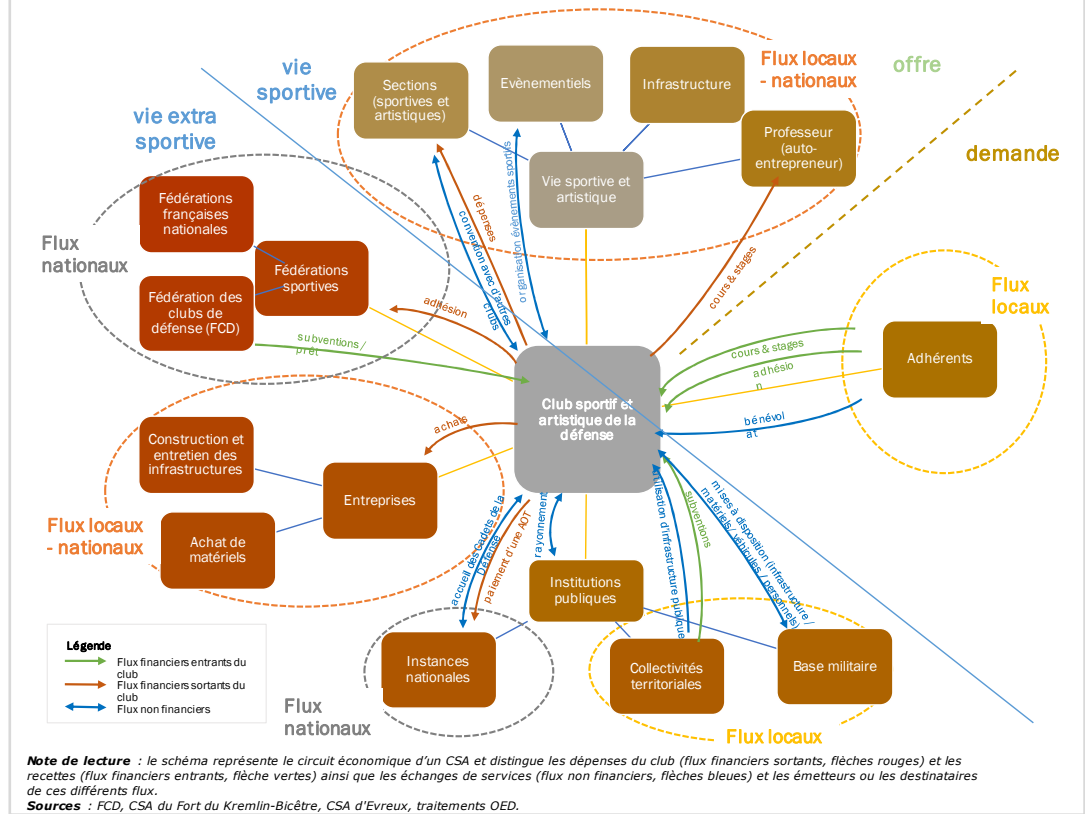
vie sportive

vie extra sportive

Flux locaux - nationaux

offre

demande

Sections (sportives et artistiques)

Evènementiels

Infrastructure

Professeur (auto-entrepreneur)

Vie sportive et artistique

Fédérations françaises nationales

Flux nationaux

Fédérations sportives

Fédération des clubs de défense (FCD)

dépenses

convention avec d'autres clubs

organisation évènements sportifs

cours & stages

Flux locaux

adhésion

subventions / prêt

Adhérents

cours & stages

adhésion

bénévolat

Club sportif et artistique de la défense

achats

Construction et entretien des infrastructures

Entreprises

Achat de matériels

Flux locaux - nationaux

accueil de cadets de la défense

paiement d'une AOT

rayonnement

utilisation d'infrastructure publique

subventions

mises à disposition (infrastructure / matériels, véhicules, personnels)

Institutions publiques

Instances nationales

Collectivités territoriales

Base militaire

Flux nationaux

Flux locaux

Légende

Flux financiers entrants du club

Flux financiers sortants du club

Flux non financiers

Note de lecture : le schéma représente le circuit économique d'un CSA et distingue les dépenses du club (flux financiers sortants, flèches rouges) et les recettes (flux financiers entrants, flèche vertes) ainsi que les échanges de services (flux non financiers, flèches bleues) et les émetteurs ou les destinataires de ces différents flux.

Sources : FCD, CSA du Fort du Kremlin-Bicêtre, CSA d'Evreux, traitements OED.